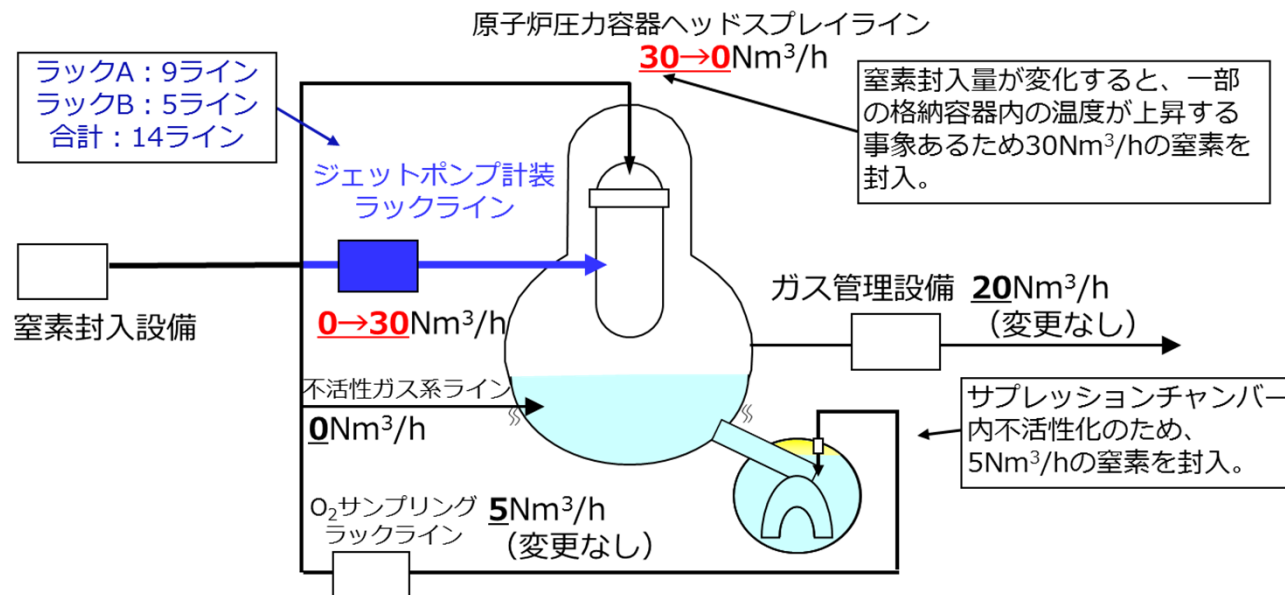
原子炉圧力容器ヘッドスプレイライン
30→0Nm$^3$/h

ラックA：9ライン
ラックB：5ライン
合計：14ライン

窒素封入量が変化すると、一部の格納容器内の温度が上昇する事象あるため30Nm$^3$/hの窒素を封入。

ジェットポンプ計装ラックライン

窒素封入設備

0→30Nm$^3$/h

ガス管理設備 20Nm$^3$/h
（変更なし）

不活性ガス系ライン
0Nm$^3$/h

サプレッションチャンバー内不活性化のため、5Nm$^3$/hの窒素を封入。

$O_2$サンプリングラックライン
5Nm$^3$/h
（変更なし）